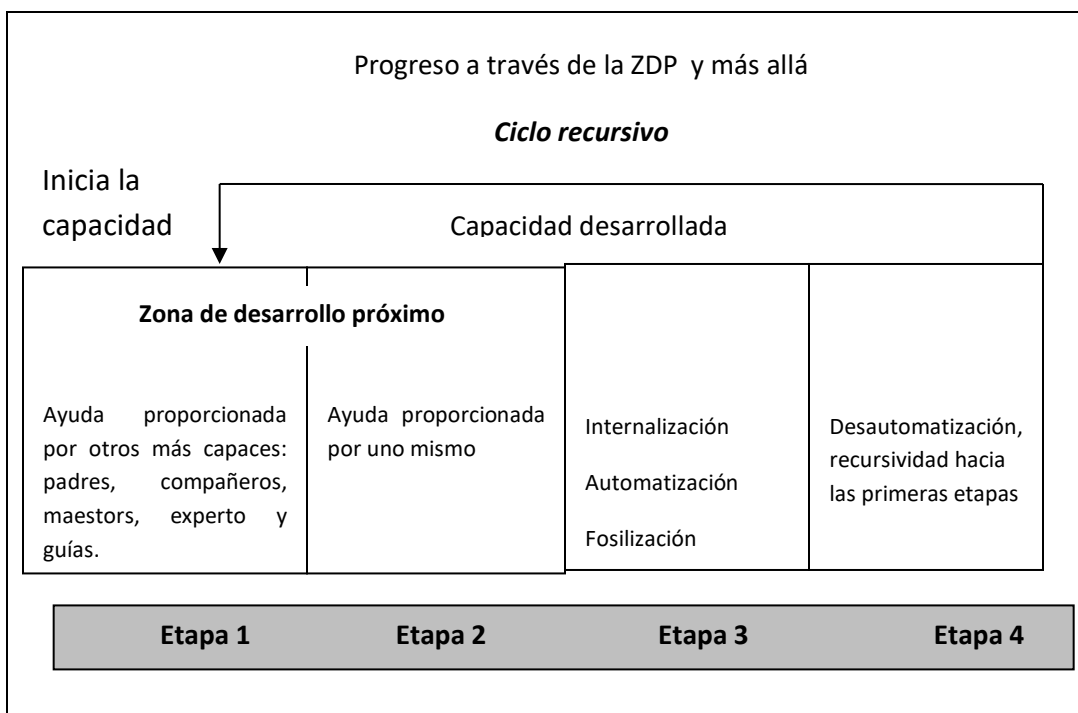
Progreso a través de la ZDP y más allá

***Ciclo recursivo***

Inicia la capacidad

Capacidad desarrollada

**Zona de desarrollo próximo**

Ayuda proporcionada por otros más capaces: padres, compañeros, maestors, experto y guías.

Ayuda proporcionada por uno mismo

Internalización

Automatización

Fosilización

Desautomatización, recursividad hacia las primeras etapas

**Etapa 1** **Etapa 2** **Etapa 3** **Etapa 4**